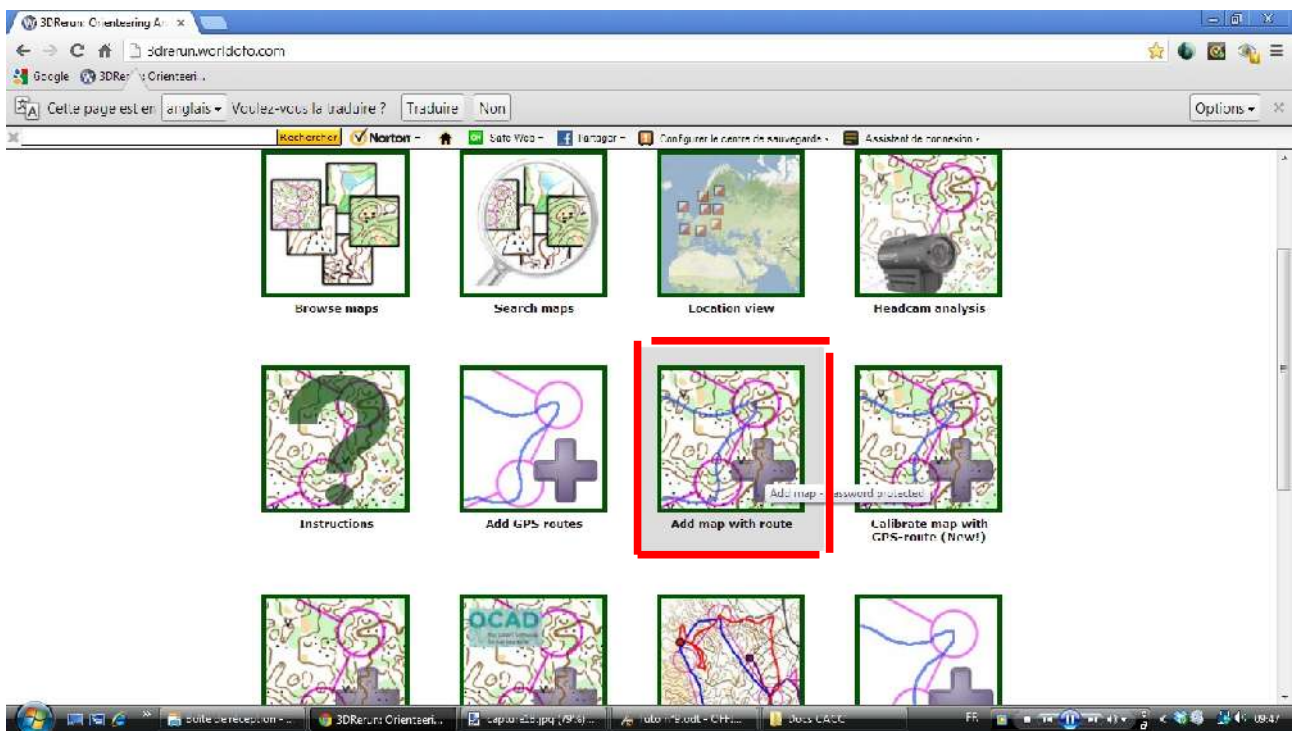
3DRerun: Orienteering A... ×

3drerun.worldofo.com

Google 3DRerun: Orienteeri...

Cette page est en anglais ▾ Voulez-vous la traduire ? Traduire Non

Options ▾

Rechercher Norton ▾ Safe Web ▾ Partager ▾ Configurer le centre de sauvegarde ▾ Assistant de connexion ▾

Browse maps

Search maps

Location view

Headcam analysis

Instructions

Add GPS routes

Add map with route

Add map - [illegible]ssword protected

Calibrate map with GPS-route (New!)

OCAD

Boîte de réception - ...

3DRerun: Orienteeri...

capture19.jpg (79%) ...

Tuto n°3.odt - OFF...

Docs CACC

FR

09:47